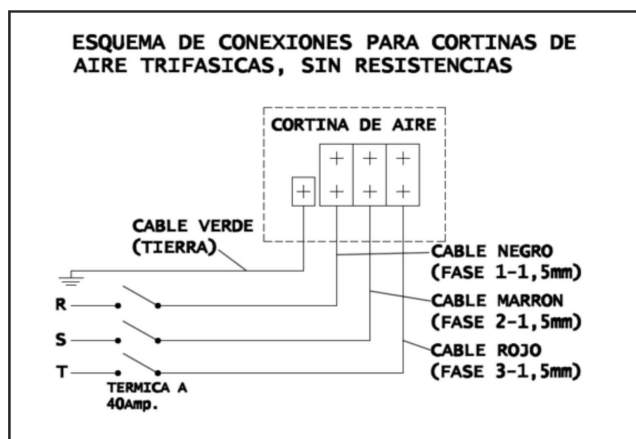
ESQUEMA DE CONEXIONES PARA CORTINAS DE AIRE TRIFASICAS, SIN RESISTENCIAS

CORTINA DE AIRE

CABLE VERDE (TIERRA)

CABLE NEGRO (FASE 1-1,5mm)

CABLE MARRON (FASE 2-1,5mm)

CABLE ROJO (FASE 3-1,5mm)

R

S

T

TERMICA A 40Amp.